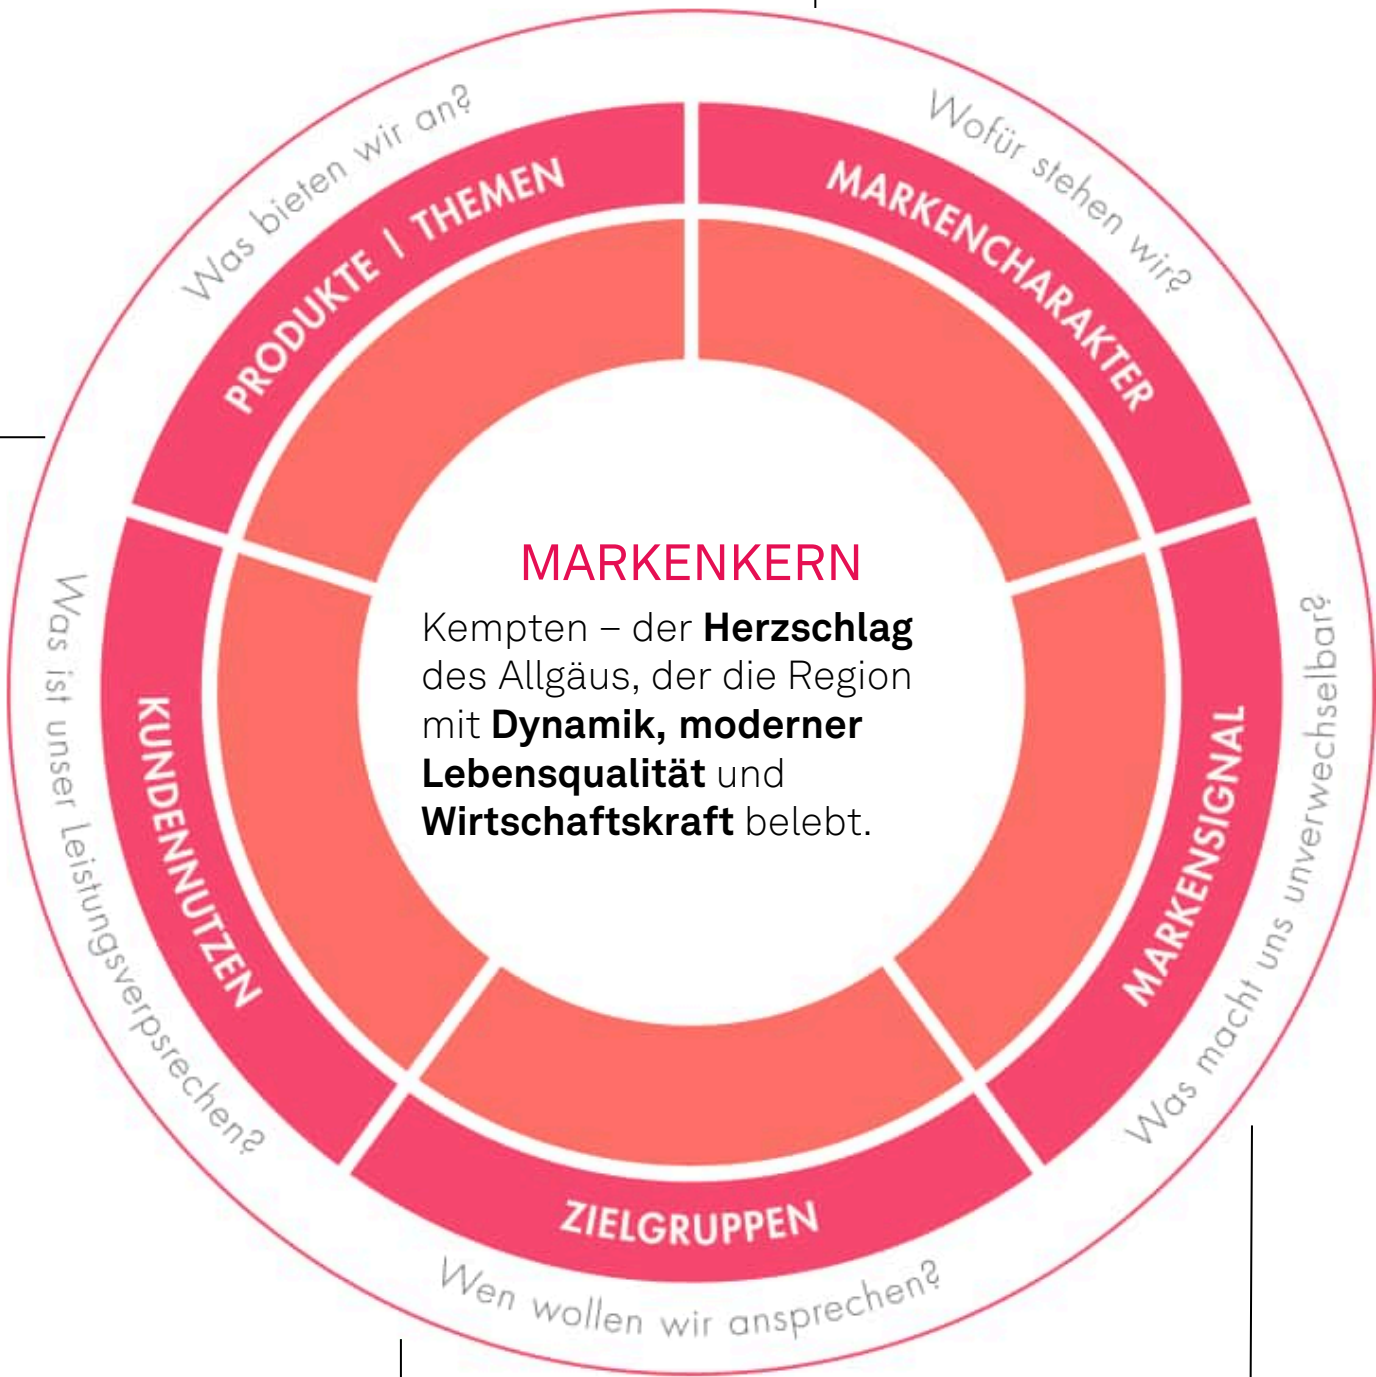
Was bieten wir an?

PRODUKTE | THEMEN

Wofür stehen wir?

MARKENCHARAKTER

MARKENKERN

Kempten – der **Herzschlag** des Allgäus, der die Region mit **Dynamik, moderner Lebensqualität** und **Wirtschaftskraft** belebt.

Was ist unser Leistungsversprechen?

KUNDENNUTZEN

MARKENSIGNAL

Was macht uns unverwechselbar?

ZIELGRUPPEN

Wen wollen wir ansprechen?